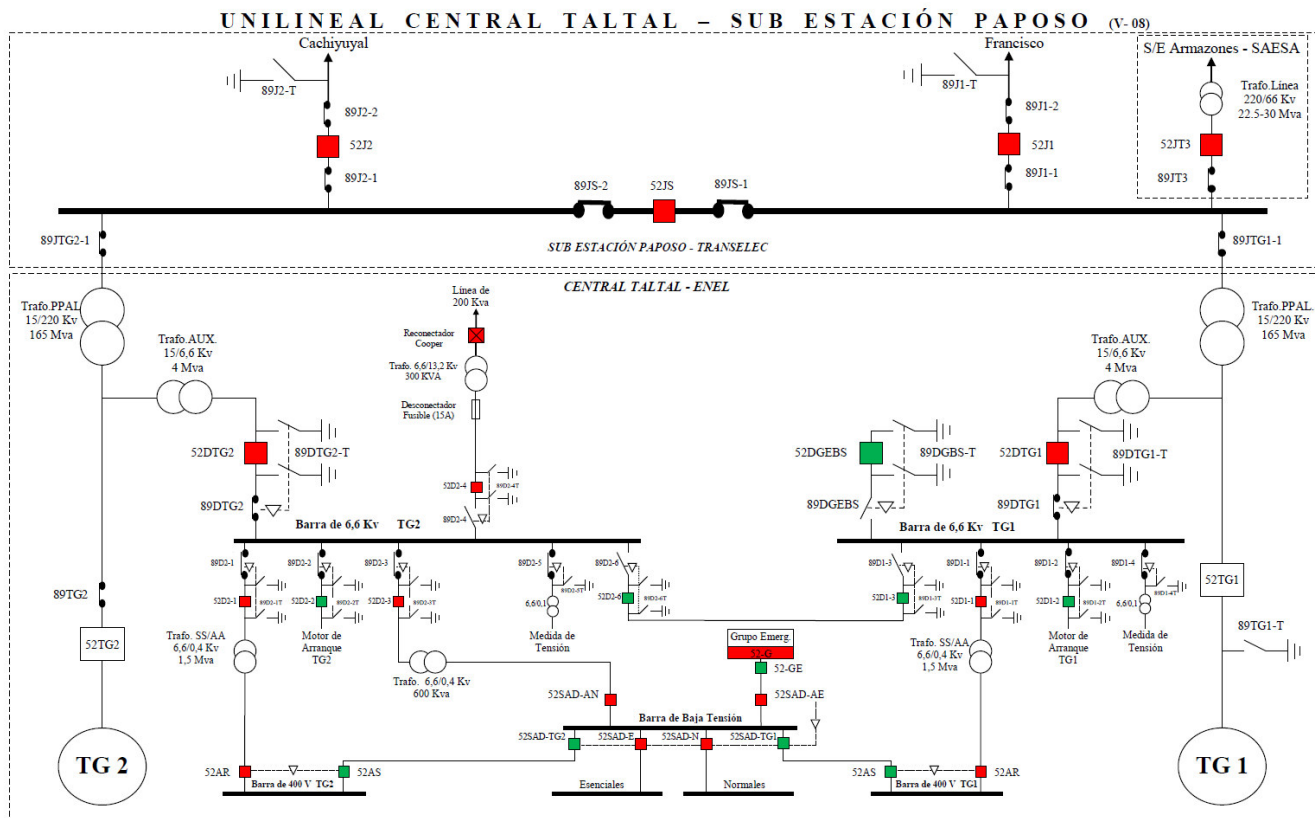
UNILINEAL CENTRAL TALTAL – SUB ESTACIÓN PAPOSO (V- 08)

Cachiyuyal
89J2-T
89J2-2
52J2
89J2-1

Francisco
89J1-T
89J1-2
52J1
89J1-1

S/E Armazones - SAESA
Trafo.Línea 220/66 Kv 22.5-30 Mva
52JT3
89JT3

89JS-2
52JS
89JS-1

89JTG2-1
SUB ESTACIÓN PAPOSO - TRANSELEC
89JTG1-1

CENTRAL TALTAL - ENEL

Trafo.PPAL 15/220 Kv 165 Mva
Trafo.AUX. 15/6,6 Kv 4 Mva

Línea de 200 Kva
Reconectador Cooper
Trafo. 6,6/13,2 Kv 300 KVA
Desconectador Fusible (15A)

Trafo.PPAL. 15/220 Kv 165 Mva
Trafo.AUX. 15/6,6 Kv 4 Mva

52DTG2
89DTG2-T
89DTG2

52D2-4
89D2-4T
89D2-4

52DGEBS
89DGBS-T
89DGEBS

52DTG1
89DTG1-T
89DTG1

Barra de 6,6 Kv TG2
Barra de 6,6 Kv TG1

89D2-1
89D2-2
89D2-3
89D2-5
89D2-6
52D2-1
89D2-1T
52D2-2
89D2-2T
52D2-3
89D2-3T
89D2-5T
6,6/0,1
52D2-6
89D2-6T

89D1-3
89D1-1
89D1-2
89D1-4
52D1-3
89D1-3T
52D1-1
89D1-1T
52D1-2
89D1-2T
89D1-4T
6,6/0,1

89TG2
52TG2

Trafo. SS/AA 6,6/0,4 Kv 1,5 Mva
Motor de Arranque TG2
Trafo. 6,6/0,4 Kv 600 Kva
Medida de Tensión

Grupo Emerg.
52-G
52-GE
52SAD-AE
52SAD-AN

Trafo. SS/AA 6,6/0,4 Kv 1,5 Mva
Motor de Arranque TG1
Medida de Tensión

52TG1
89TG1-T

Barra de Baja Tensión
52SAD-TG2
52SAD-E
52SAD-N
52SAD-TG1

TG 2
52AR
52AS
Barra de 400 V TG2
Esenciales
Normales
52AS
52AR
Barra de 400 V TG1
TG 1